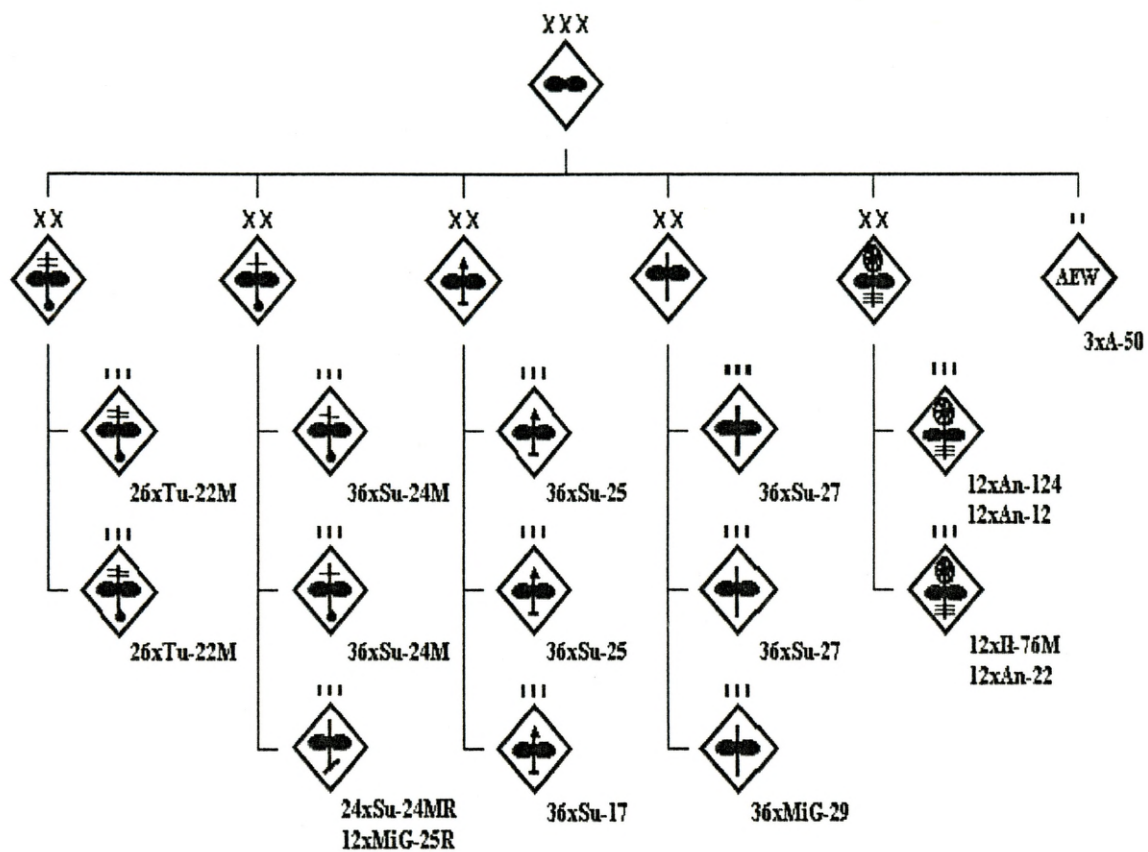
XXX

XX

XX

XX

XX

XX

II

AEW

3xA-50

III

26xTu-22M

III

26xTu-22M

III

36xSu-24M

III

36xSu-24M

III

24xSu-24MR
12xMiG-25R

III

36xSu-25

III

36xSu-25

III

36xSu-17

III

36xSu-27

III

36xSu-27

III

36xMiG-29

III

12xAn-124
12xAn-12

III

12xIl-76M
12xAn-22